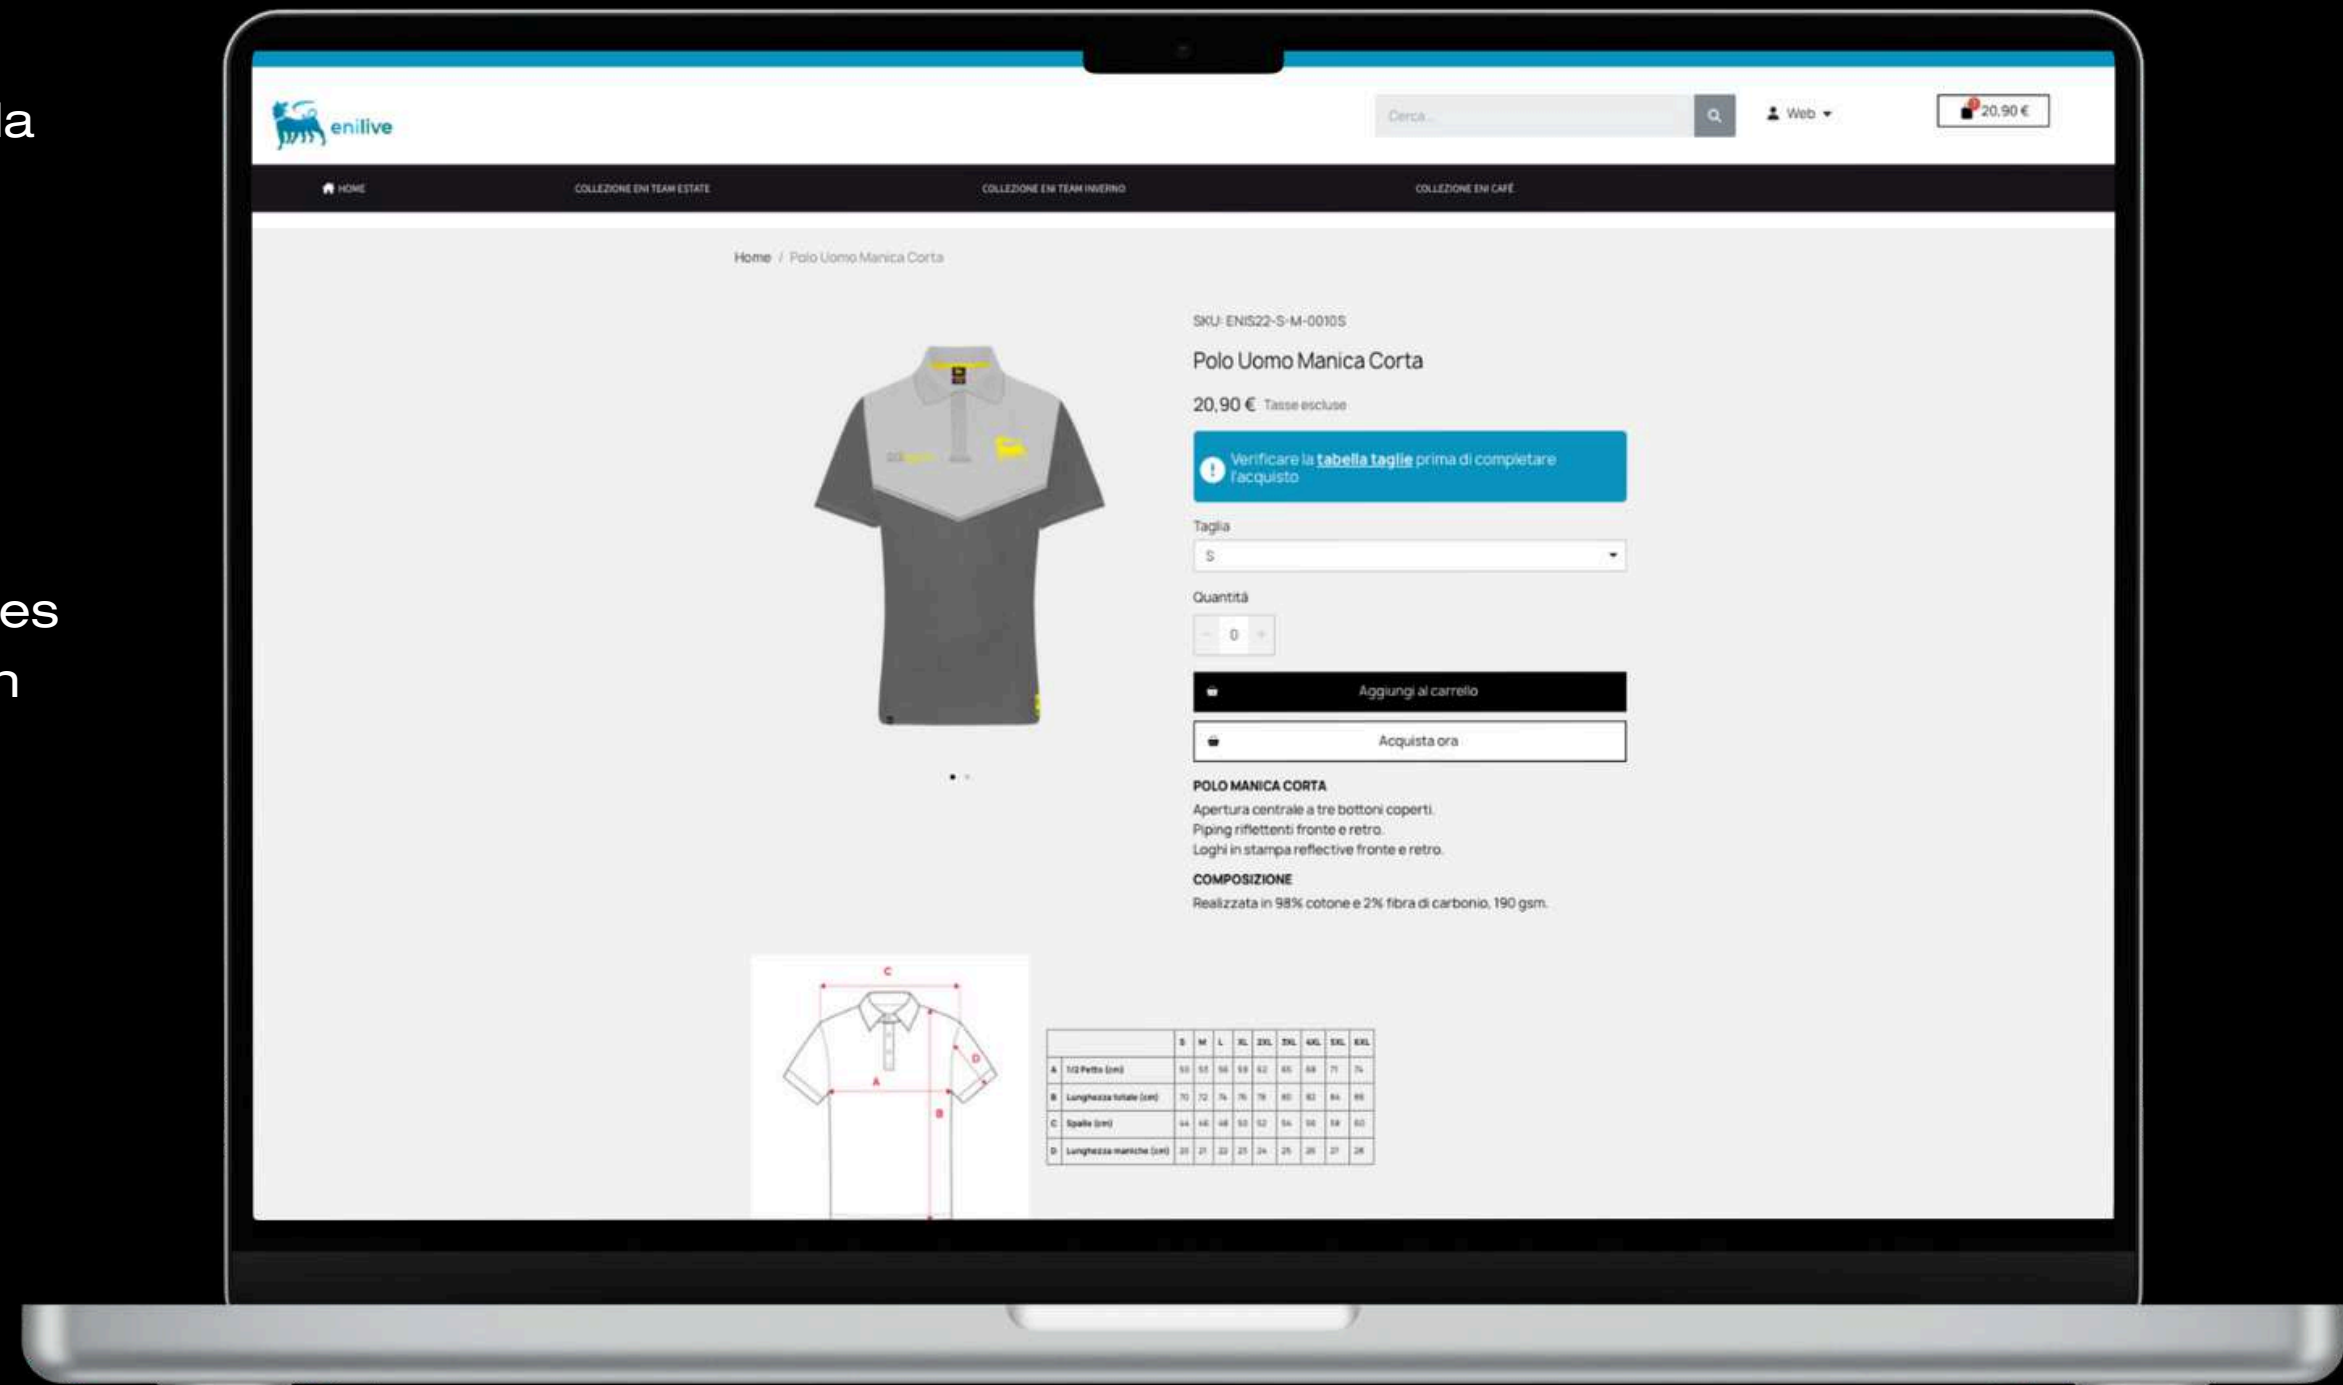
la

es

n

enilive

Cerca...

Web

20,90 €

HOME

COLLEZIONE ENI TEAM ESTATE

COLLEZIONE ENI TEAM INVERNO

COLLEZIONE ENI CAFÉ

Home / Polo Uomo Manica Corta

SKU: ENIS22-S-M-0010S

Polo Uomo Manica Corta

20,90 € Tasse escluse

Verificare la tabella taglie prima di completare l'acquisto

Taglia

S

Quantità

0

Aggiungi al carrello

Acquista ora

POLO MANICA CORTA

Apertura centrale a tre bottoni coperti.
Piping riflettenti fronte e retro.
Loghi in stampa reflective fronte e retro.

COMPOSIZIONE

Realizzata in 98% cotone e 2% fibra di carbonio, 190 gsm.

C
D
A
B

| | | S | M | L | XL | 2XL | 3XL | 4XL | 5XL | 6XL |
|---|---|---|---|---|---|---|---|---|---|---|
| A | 1/2 Petto (cm) | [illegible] | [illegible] | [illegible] | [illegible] | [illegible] | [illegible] | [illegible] | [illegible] | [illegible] |
| B | Lunghezza totale (cm) | 70 | 72 | 74 | 76 | 78 | 80 | 82 | 84 | 86 |
| C | Spalle (cm) | 44 | 46 | 48 | 50 | 52 | 54 | 56 | 58 | 60 |
| D | Lunghezza maniche (cm) | 20 | 21 | 22 | 23 | 24 | 25 | 26 | 27 | 28 |